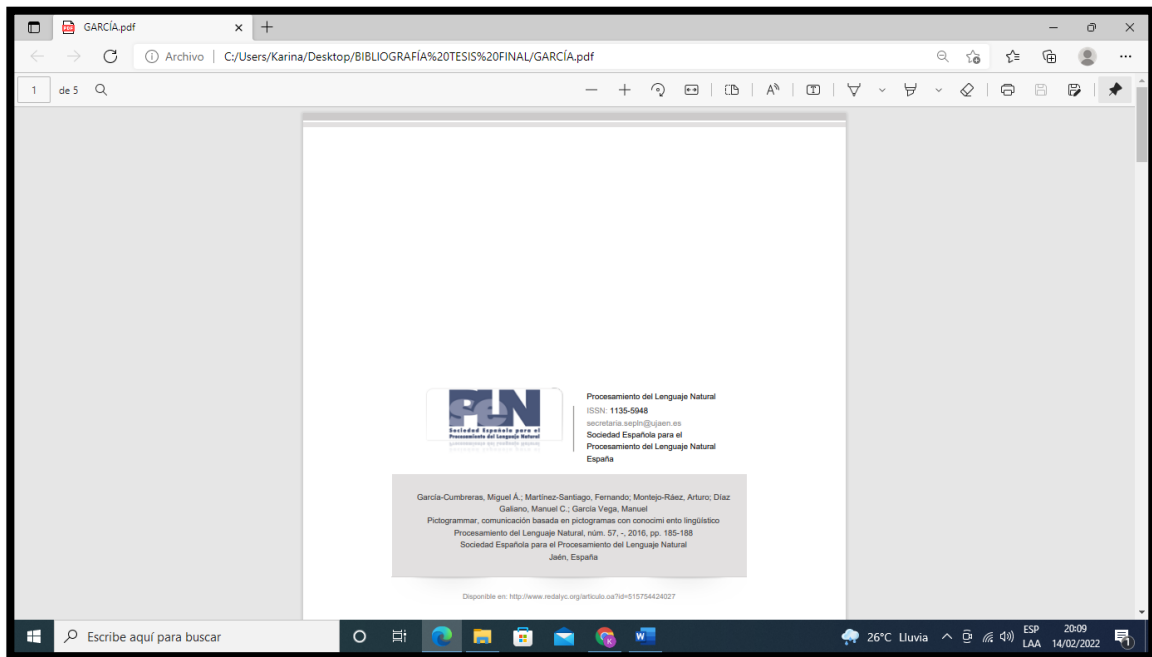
GARCÍA.pdf

Archivo | C:/Users/Karina/Desktop/BIBLIOGRAFÍA%20TESIS%20FINAL/GARCÍA.pdf

1 de 5

SEPLN
Sociedad Española para el Procesamiento del Lenguaje Natural

Procesamiento del Lenguaje Natural
ISSN: 1135-5948
secretaria.sepln@ujaen.es
Sociedad Española para el Procesamiento del Lenguaje Natural
España

García-Cumbreras, Miguel Á.; Martínez-Santiago, Fernando; Montejo-Ráez, Arturo; Díaz Galiano, Manuel C.; García Vega, Manuel
Pictogrammar, comunicación basada en pictogramas con conocimi ento lingüístico
Procesamiento del Lenguaje Natural, núm. 57, -, 2016, pp. 185-188
Sociedad Española para el Procesamiento del Lenguaje Natural
Jaén, España

Disponible en: http://www.redalyc.org/articulo.oa?id=515754424027

Escribe aquí para buscar

26°C Lluvia
ESP LAA
20:09
14/02/2022